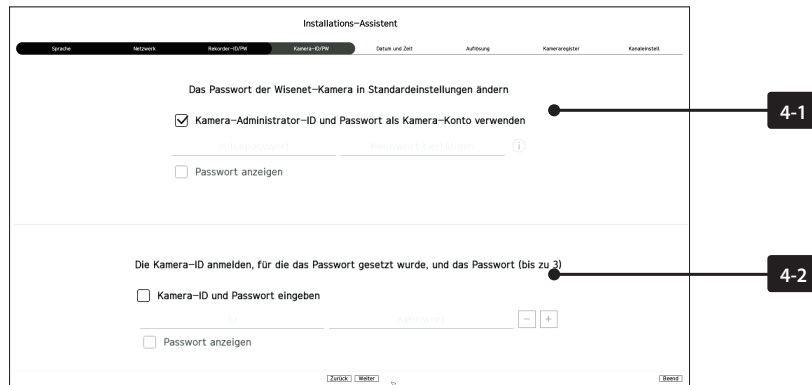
Installations-Assistent

Sprache
Netzwerk
Rekorder-ID/PW
Kamera-ID/PW
Datum und Zeit
Auflösung
Kameraregister
Kanaleinstell.

Das Passwort der Wisenet-Kamera in Standardeinstellungen ändern

Kamera-Administrator-ID und Passwort als Kamera-Konto verwenden

Inkubadpasswort
Passwort bestätigen

Passwort anzeigen

4-1

Die Kamera-ID anmelden, für die das Passwort gesetzt wurde, und das Passwort (bis zu 3)

Kamera-ID und Passwort eingeben

ID
Passwort

Passwort anzeigen

4-2

Zurück
Weiter
Beend